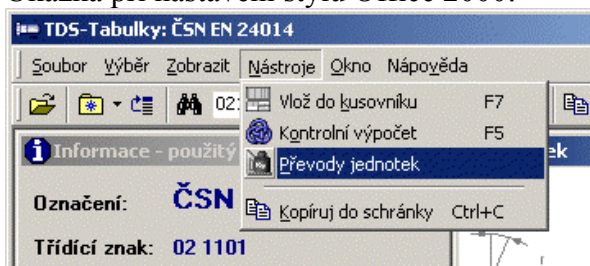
Ukázka při nastavení stylu Office 2000:

TDS-Tabulky: ČSN EN 24014

Soubor Výběr Zobrazit Nástroje Okno Nápověda

02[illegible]

Vlož do kusovníku F7
Kontrolní výpočet F5
Převody jednotek
Kopíruj do schránky Ctrl+C

Informace - použitý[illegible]

ek

Označení: ČSN

Třídící znak: 02 1101